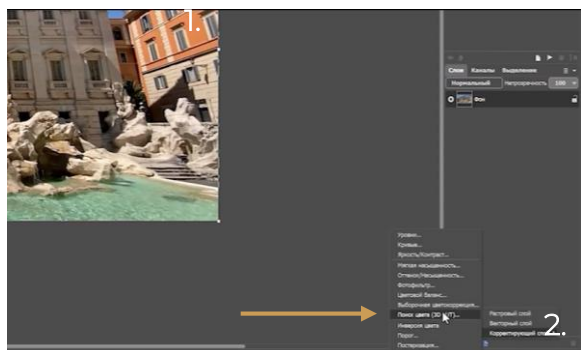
1.

Слои Каналы Выделение

Нормальный Непрозрачность: 100

Фон

Уровни...
Кривые...
Яркость/Контраст...
Милая насыщенность...
Оттенок/Насыщенность...
Фотофильтр...
Цветовой баланс...
Выборочная цветокоррекция...
Поиск цвета (3D LUT)...
Инверсия цвета
Порог...
Постеризация...

Растровый слой
Векторный слой
Корректирующий сло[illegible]

2.